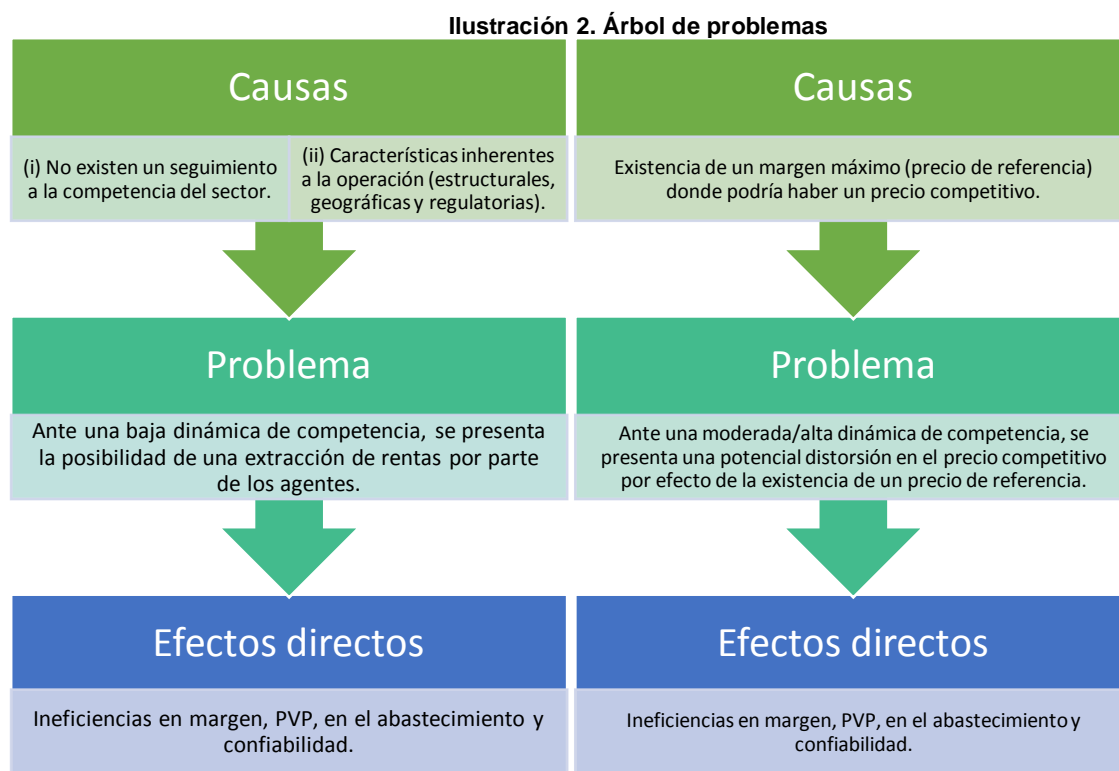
Ilustración 2. Árbol de problemas

Causas

(i) No existen un seguimiento a la competencia del sector.

(ii) Características inherentes a la operación (estructurales, geográficas y regulatorias).

Problema

Ante una baja dinámica de competencia, se presenta la posibilidad de una extracción de rentas por parte de los agentes.

Efectos directos

Ineficiencias en margen, PVP, en el abastecimiento y confiabilidad.

Causas

Existencia de un margen máximo (precio de referencia) donde podría haber un precio competitivo.

Problema

Ante una moderada/alta dinámica de competencia, se presenta una potencial distorsión en el precio competitivo por efecto de la existencia de un precio de referencia.

Efectos directos

Ineficiencias en margen, PVP, en el abastecimiento y confiabilidad.